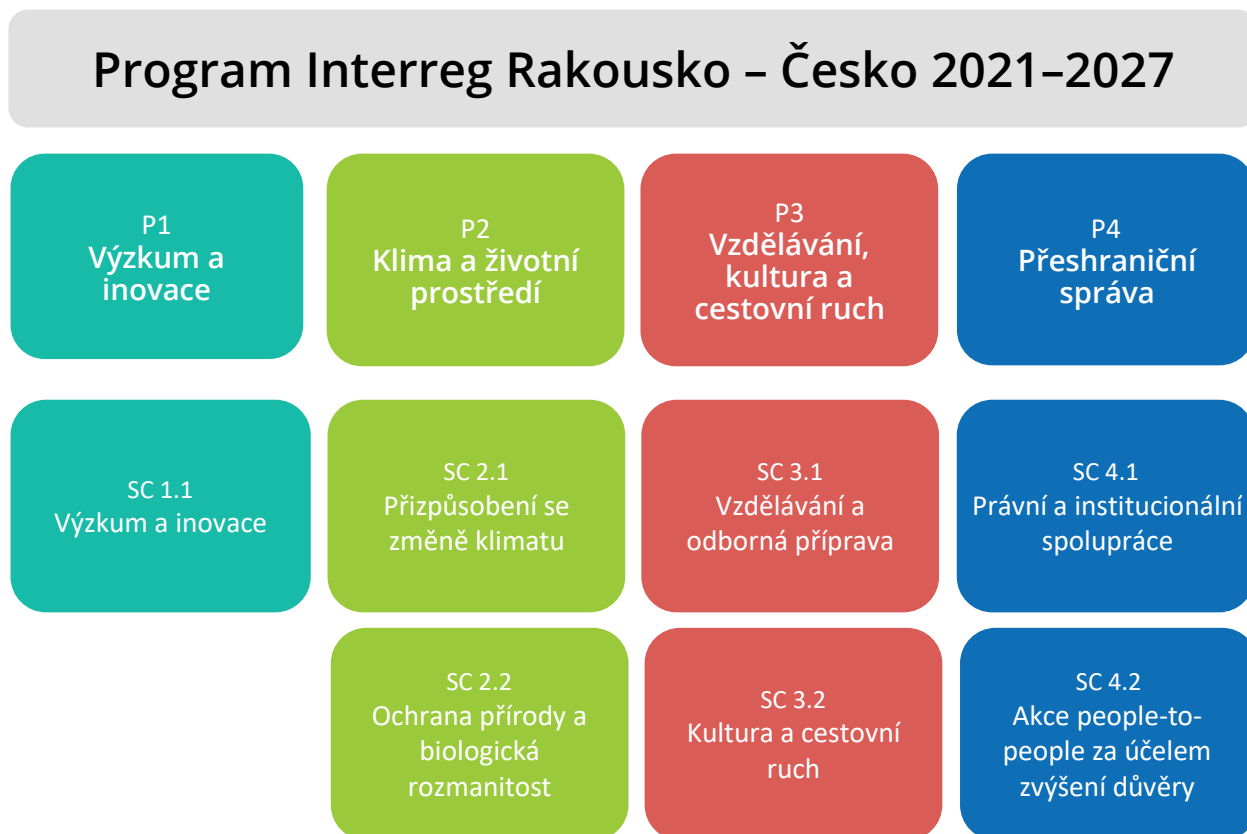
Program Interreg Rakousko – Česko 2021–2027

P1
Výzkum a inovace

P2
Klima a životní prostředí

P3
Vzdělávání, kultura a cestovní ruch

P4
Přeshraniční správa

SC 1.1
Výzkum a inovace

SC 2.1
Přizpůsobení se změně klimatu

SC 3.1
Vzdělávání a odborná příprava

SC 4.1
Právní a institucionální spolupráce

SC 2.2
Ochrana přírody a biologická rozmanitost

SC 3.2
Kultura a cestovní ruch

SC 4.2
Akce people-to-people za účelem zvýšení důvěry